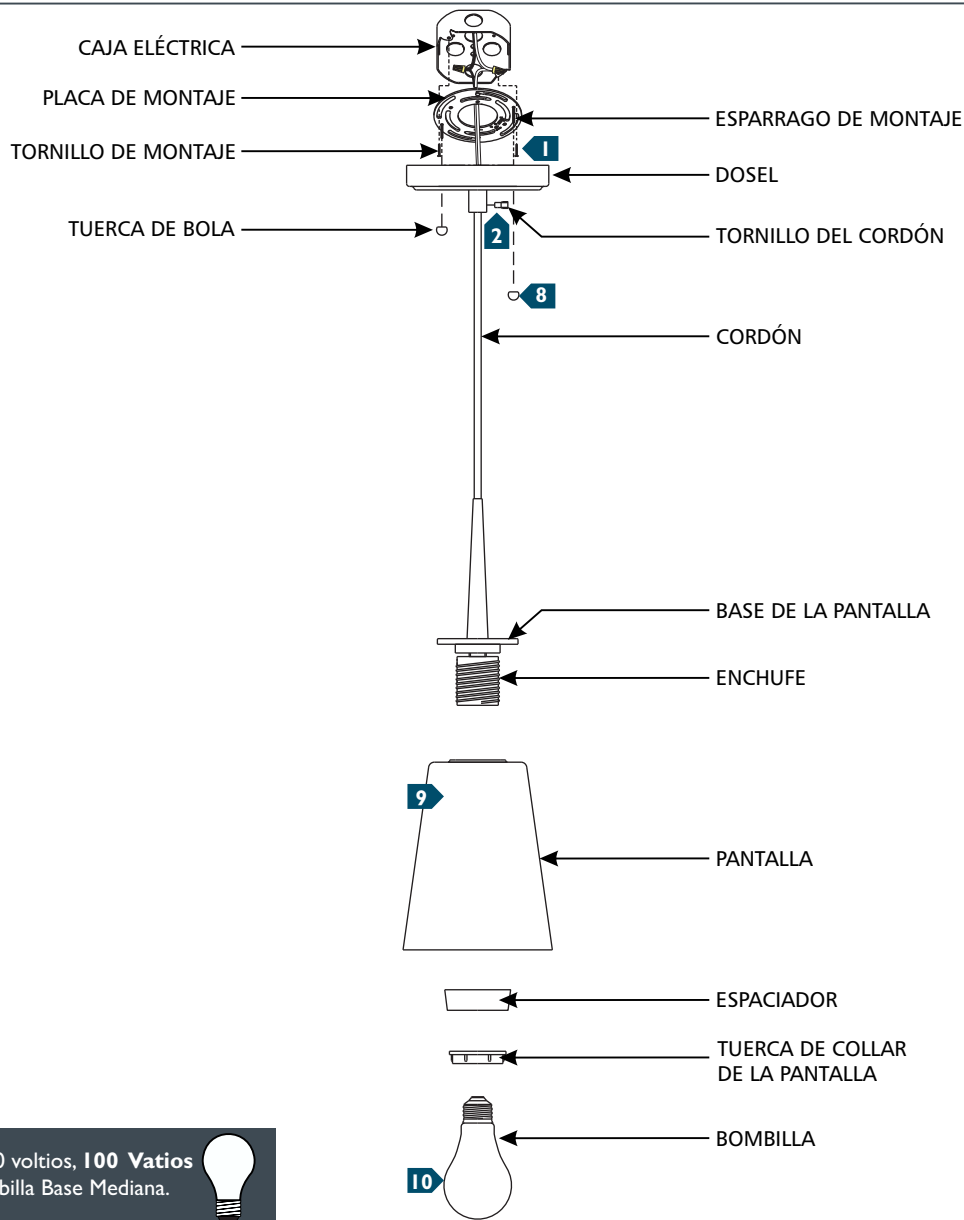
CAJA ELÉCTRICA

PLACA DE MONTAJE

ESPARRAGO DE MONTAJE

TORNILLO DE MONTAJE

1

DOSEL

TUERCA DE BOLA

2

TORNILLO DEL CORDÓN

8

CORDÓN

BASE DE LA PANTALLA

ENCHUFE

9

PANTALLA

ESPACIADOR

TUERCA DE COLLAR DE LA PANTALLA

BOMBILLA

10

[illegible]0 voltios, **100 Vatios** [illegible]billa Base Mediana.